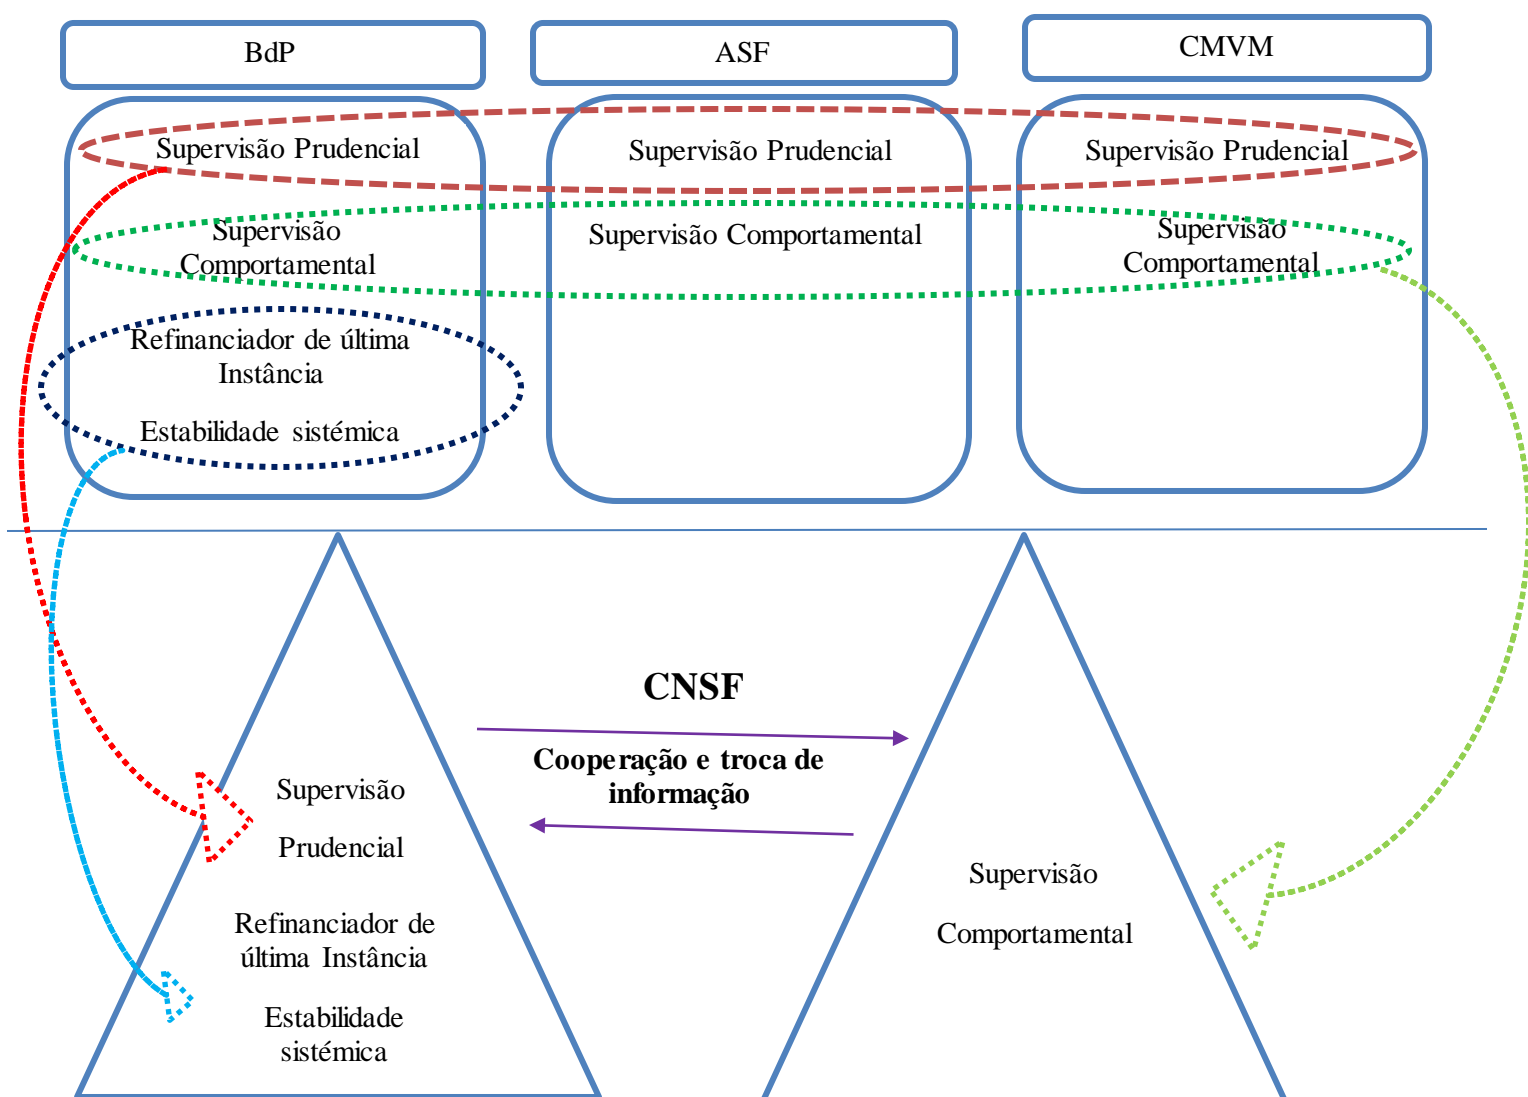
BdP

ASF

CMVM

Supervisão Prudencial

Supervisão Comportamental

Refinanciador de última Instância

Estabilidade sistémica

Supervisão Prudencial

Supervisão Comportamental

Supervisão Prudencial

Supervisão Comportamental

CNSF

Cooperação e troca de informação

Supervisão

Prudencial

Refinanciador de última Instância

Estabilidade sistémica

Supervisão

Comportamental